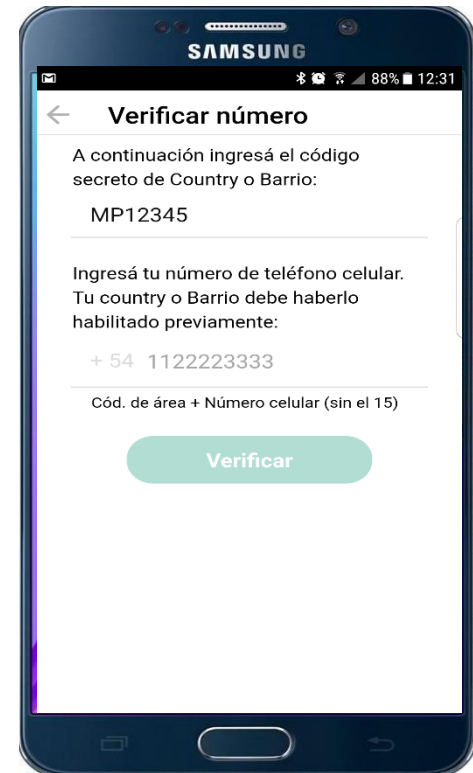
SAMSUNG

88% 12:31

Verificar número

A continuación ingresá el código secreto de Country o Barrio:

MP12345

Ingresá tu número de teléfono celular. Tu country o Barrio debe haberlo habilitado previamente:

+ 54 1122223333

Cód. de área + Número celular (sin el 15)

Verificar